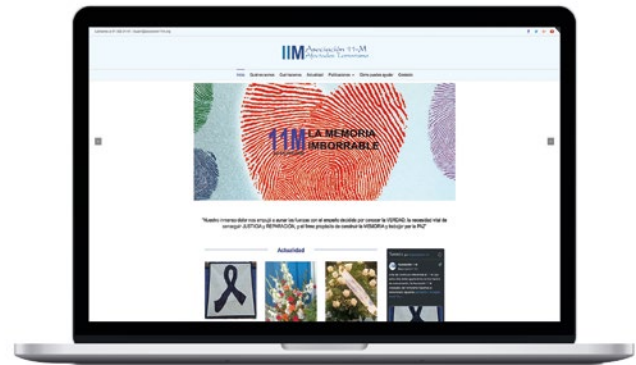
11M Asociación 11-M Afectados Terrorismo

Inicio Quiénes somos Con nosotros Actualidad Publicaciones Cómo puedes ayudar Contacto

11M LA MEMORIA IMBORRABLE

"Nuestro inmenso dolor nos empujó a aunar las fuerzas con el empeño decidido por conocer la VERDAD, la necesidad vital de conseguir JUSTICIA y REPARACIÓN, y el firme propósito de construir la MEMORIA y trabajar por la PAZ"

Actualidad